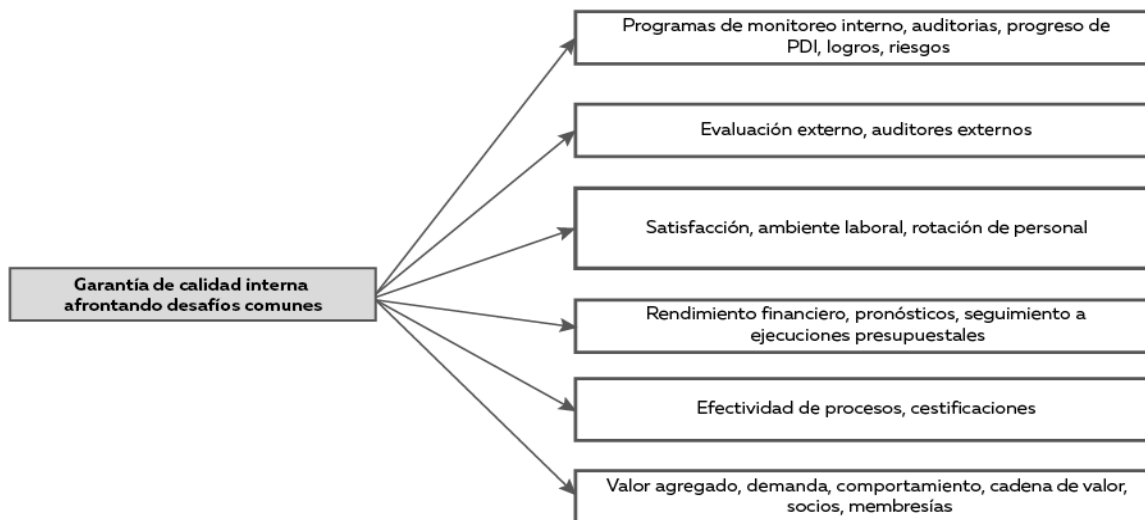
Garantía de calidad interna afrontando desafíos comunes

Programas de monitoreo interno, auditorias, progreso de PDI, logros, riesgos

Evaluación externo, auditores externos

Satisfacción, ambiente laboral, rotación de personal

Rendimiento financiero, pronósticos, seguimiento a ejecuciones presupuestales

Efectividad de procesos, cestificaciones

Valor agregado, demanda, comportamiento, cadena de valor, socios, membresías